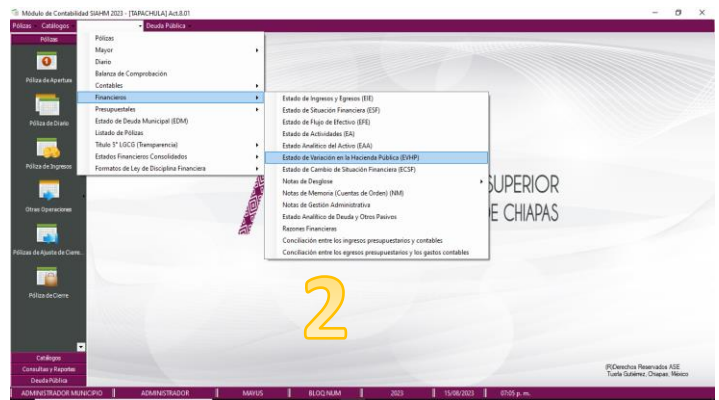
Módulo de Contabilidad SIAHM 2023 - [TAPACHULA] Act.8.01

Pólizas Catálogos Reportes Deuda Pública

Pólizas

Póliza de Apertura

Póliza de Diario

Póliza de Ingresos

Otras Operaciones

Pólizas de Ajuste de Cierre

Póliza de Cierre

Pólizas
Mayor
Diario
Balanza de Comprobación
Contables
Financieros
Presupuestales
Estado de Deuda Municipal (EDM)
Listado de Pólizas
Título 5° LGCG (Transparencia)
Estados Financieros Consolidados
Formatos de Ley de Disciplina Financiera

Estado de Ingresos y Egresos (EIE)
Estado de Situación Financiera (ESF)
Estado de Flujo de Efectivo (EFE)
Estado de Actividades (EA)
Estado Analítico del Activo (EAA)
Estado de Variación en la Hacienda Pública (EVHP)
Estado de Cambio de Situación Financiera (ECSF)
Notas de Desglose
Notas de Memoria (Cuentas de Orden) (NM)
Notas de Gestión Administrativa
Estado Analítico de Deuda y Otros Pasivos
Razones Financieras
Conciliación entre los ingresos presupuestarios y contables
Conciliación entre los egresos presupuestarios y los gastos contables

SUPERIOR
E CHIAPAS

2

Catálogos
Consultas y Reportes
Deuda Pública

(R)Derechos Reservados ASE
Tuxtla Gutiérrez, Chiapas, Mexico

ADMINISTRADOR MUNICIPIO | ADMINISTRADOR | MAYUS | BLOQ.NUM | 2023 | 15/08/2023 | 07:05 p. m.